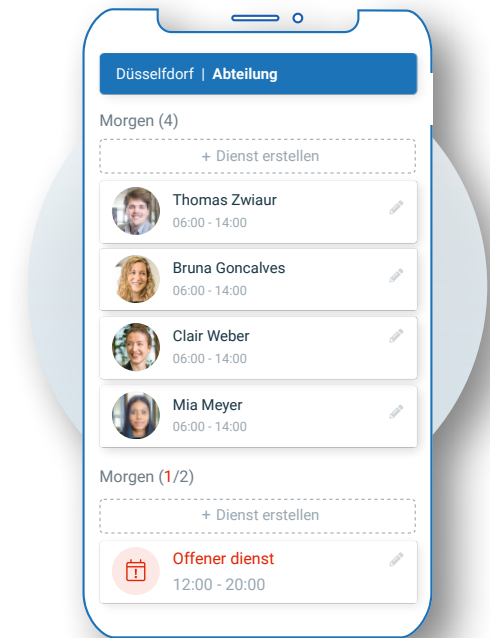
Düsseldorf | Abteilung

Morgen (4)

+ Dienst erstellen

Thomas Zwiaur
06:00 - 14:00

Bruna Goncalves
06:00 - 14:00

Clair Weber
06:00 - 14:00

Mia Meyer
06:00 - 14:00

Morgen (1/2)

+ Dienst erstellen

Offener dienst
12:00 - 20:00